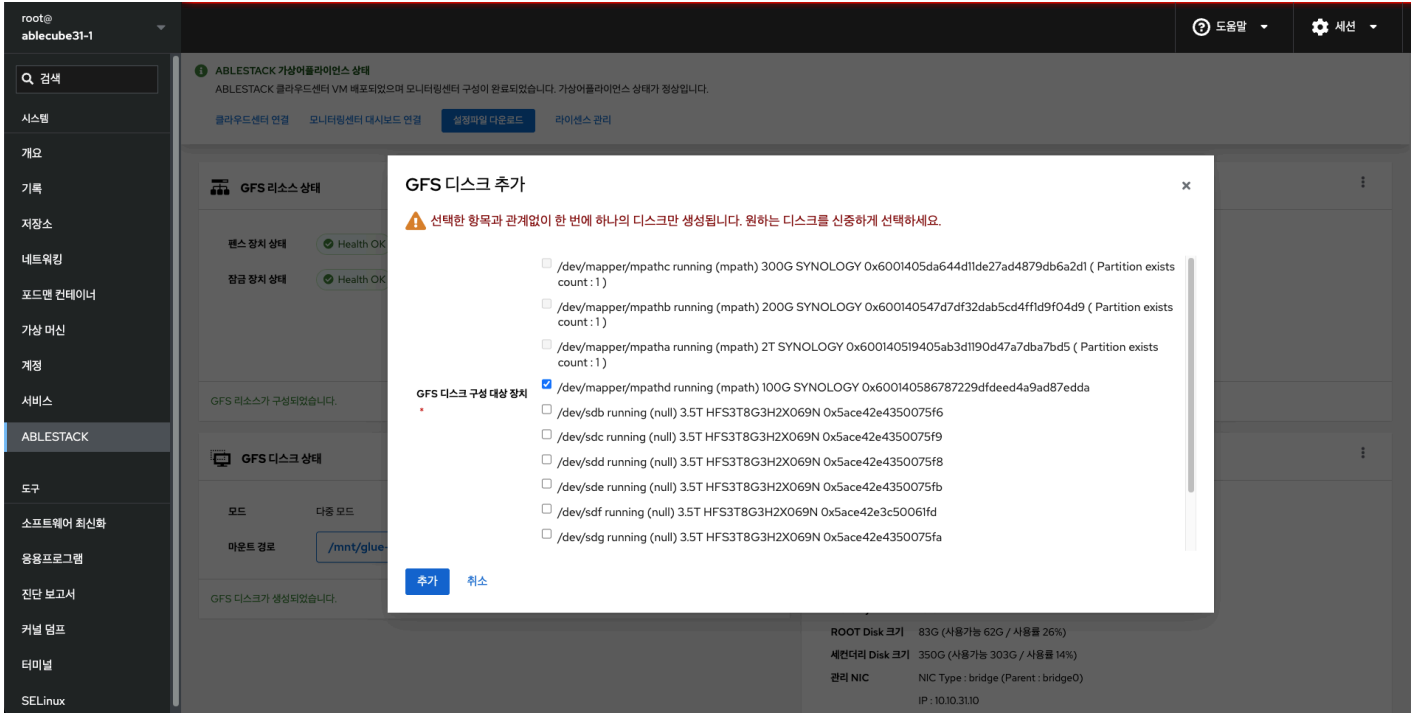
root@
ablecube31-1

검색

시스템
개요
기록
저장소
네트워킹
포드맨 컨테이너
가상 머신
계정
서비스
ABLESTACK

도구
소프트웨어 최신화
응용프로그램
진단 보고서
커널 덤프
터미널
SELinux

도움말
세션

ABLESTACK 가상어플라이언스 상태
ABLESTACK 클라우드센터 VM 배포되었으며 모니터링센터 구성이 완료되었습니다. 가상어플라이언스 상태가 정상입니다.

클라우드센터 연결 모니터링센터 대시보드 연결 설정파일 다운로드 라이센스 관리

GFS 리소스 상태
펜스 장치 상태 Health OK
잠금 장치 상태 Health OK
GFS 리소스가 구성되었습니다.

GFS 디스크 상태
모드 다중 모드
마운트 경로 /mnt/glue-
GFS 디스크가 생성되었습니다.

GFS 디스크 추가

선택한 항목과 관계없이 한 번에 하나의 디스크만 생성됩니다. 원하는 디스크를 신중하게 선택하세요.

GFS 디스크 구성 대상 장치 *

/dev/mapper/mpathc running (mpath) 300G SYNOLOGY 0x6001405da644d11de27ad4879db6a2d1 ( Partition exists count : 1 )
/dev/mapper/mpathb running (mpath) 200G SYNOLOGY 0x600140547d7df32dab5cd4ff1d9f04d9 ( Partition exists count : 1 )
/dev/mapper/mpatha running (mpath) 2T SYNOLOGY 0x600140519405ab3d1190d47a7dba7bd5 ( Partition exists count : 1 )
/dev/mapper/mpathd running (mpath) 100G SYNOLOGY 0x600140586787229dfdeed4a9ad87edda
/dev/sdb running (null) 3.5T HFS3T8G3H2X069N 0x5ace42e4350075f6
/dev/sdc running (null) 3.5T HFS3T8G3H2X069N 0x5ace42e4350075f9
/dev/sdd running (null) 3.5T HFS3T8G3H2X069N 0x5ace42e4350075f8
/dev/sde running (null) 3.5T HFS3T8G3H2X069N 0x5ace42e4350075fb
/dev/sdf running (null) 3.5T HFS3T8G3H2X069N 0x5ace42e3c50061fd
/dev/sdg running (null) 3.5T HFS3T8G3H2X069N 0x5ace42e4350075fa

추가 취소

ROOT Disk 크기 83G (사용가능 62G / 사용률 26%)
세컨더리 Disk 크기 350G (사용가능 303G / 사용률 14%)
관리 NIC NIC Type : bridge (Parent : bridge0)
IP : 10.10.31.10